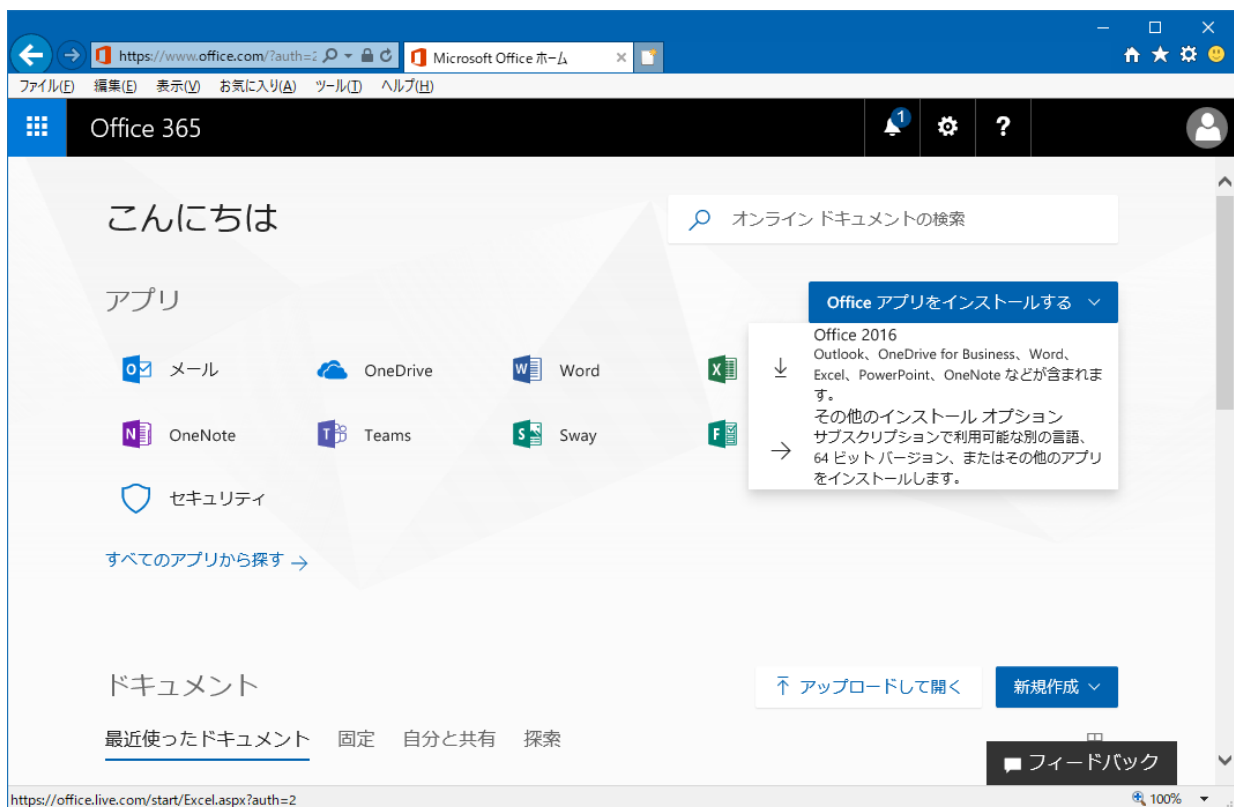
https://www.office.com/?auth=2
Microsoft Office ホーム
ファイル(F) 編集(E) 表示(V) お気に入り(A) ツール(T) ヘルプ(H)

Office 365

1

?

こんにちは

オンライン ドキュメントの検索

アプリ

Office アプリをインストールする

Office 2016
Outlook、OneDrive for Business、Word、Excel、PowerPoint、OneNote などが含まれます。

その他のインストール オプション
サブスクリプションで利用可能な別の言語、64 ビット バージョン、またはその他のアプリをインストールします。

メール
OneDrive
Word
OneNote
Teams
Sway
セキュリティ

すべてのアプリから探す →

ドキュメント

アップロードして開く
新規作成

最近使ったドキュメント 固定 自分と共有 探索

フィードバック

https://office.live.com/start/Excel.aspx?auth=2
100%